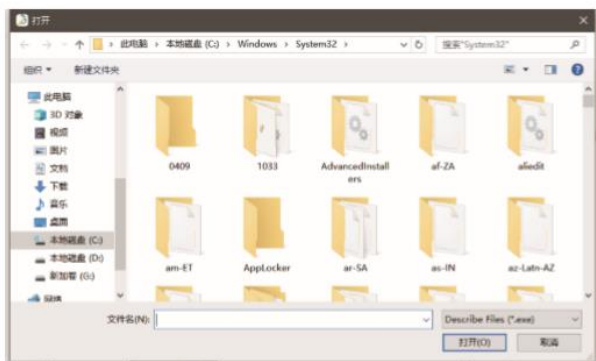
打开

× 

← → ˅ ↑ > 此电脑 > 本地磁盘 (C:) > Windows > System32 > ˅ ↻ 搜索"System32"

组织 ▾ 新建文件夹

此电脑
3D 对象
视频
图片
文档
下载
音乐
桌面
本地磁盘 (C:)
本地磁盘 (D:)
新加卷 (G:)
网络

0409
1033
AdvancedInstallers
af-ZA
aliedit
am-ET
AppLocker
ar-SA
as-IN
az-Latn-AZ

文件名(N):
Describe Files (*.exe)
打开(O)
取消